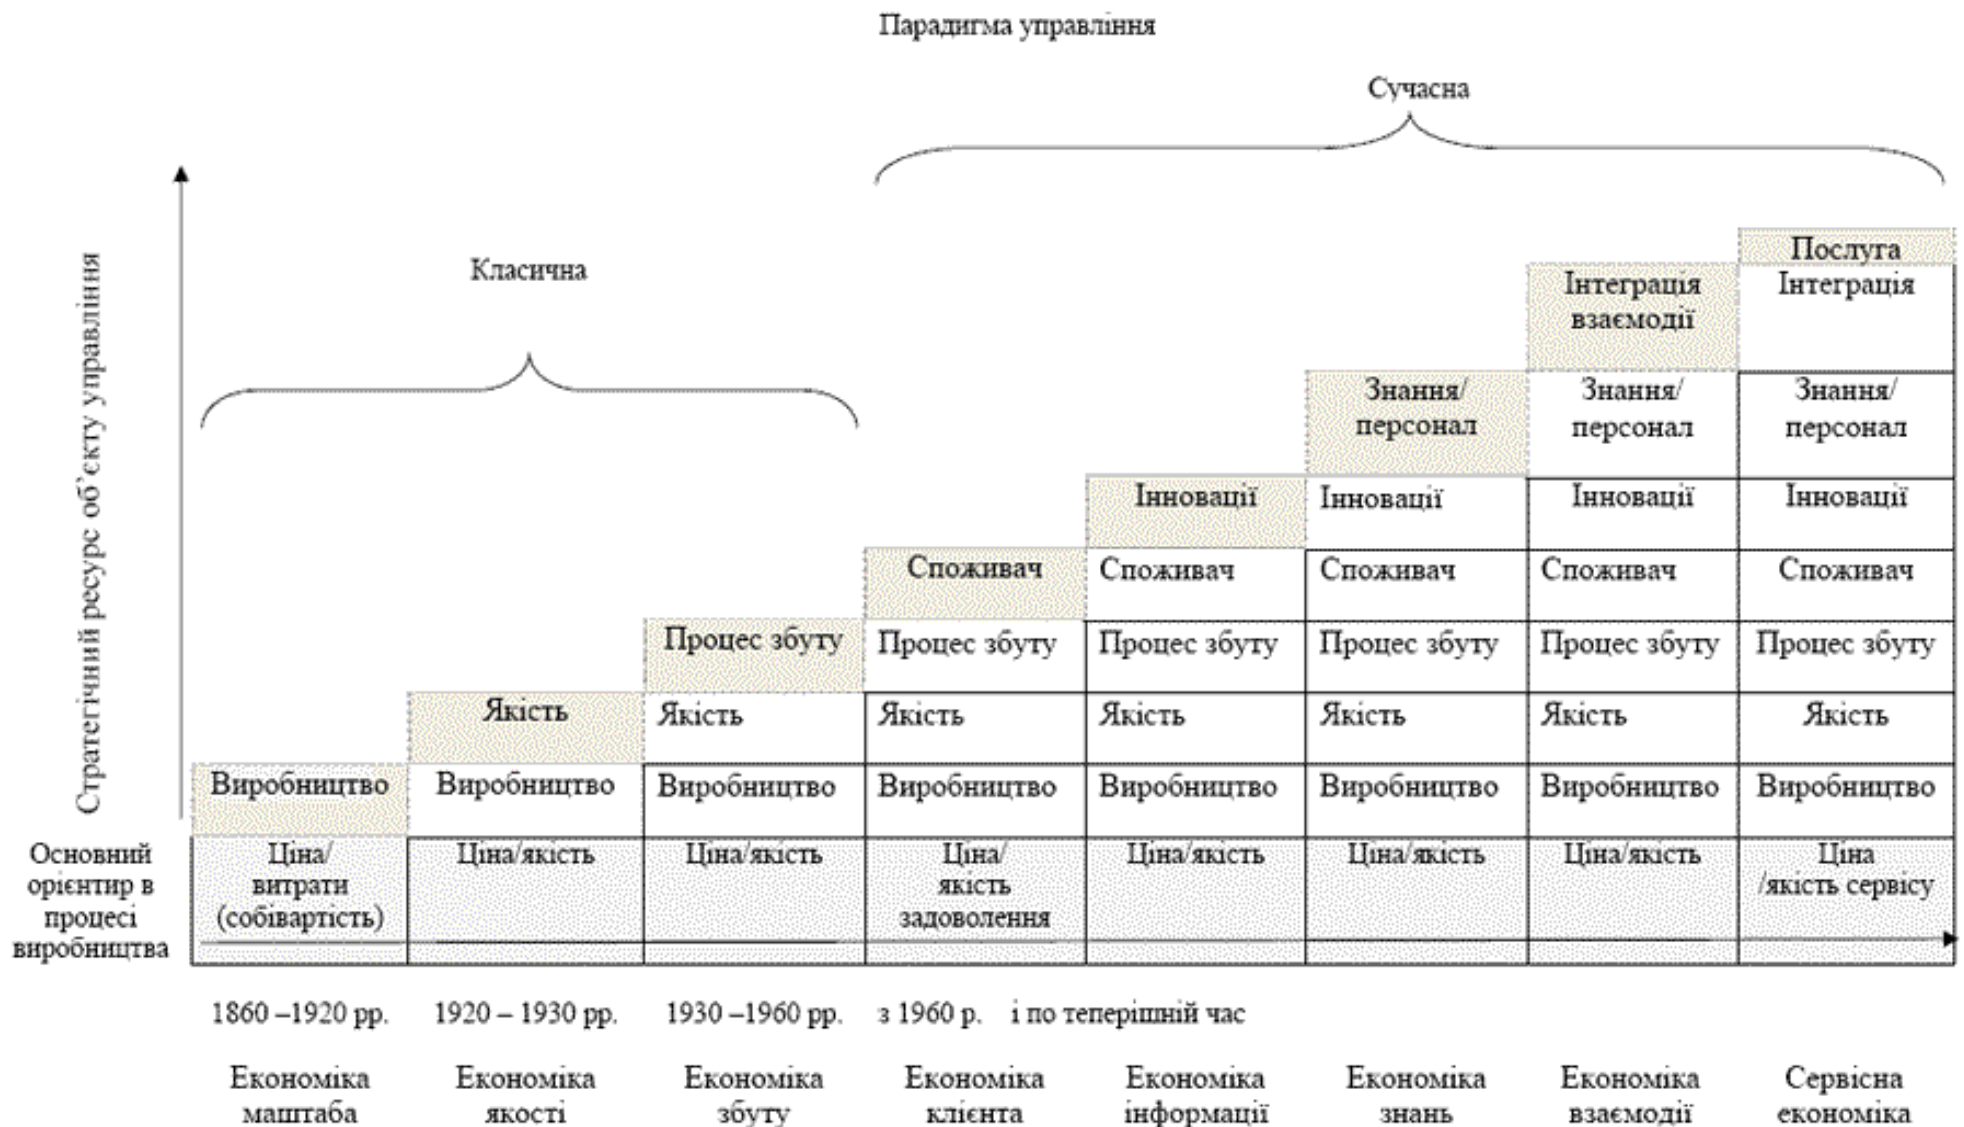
Парадигма управління

Сучасна

Класична

Стратегічний ресурс об'єкту управління

|  |  |  |  |  |  |  |  | Послуга |
|---|---|---|---|---|---|---|---|---|
|  |  |  |  |  |  |  | Інтеграція взаємодії | Інтеграція |
|  |  |  |  |  |  | Знання/ персонал | Знання/ персонал | Знання/ персонал |
|  |  |  |  |  | Інновації | Інновації | Інновації | Інновації |
|  |  |  |  | Споживач | Споживач | Споживач | Споживач | Споживач |
|  |  |  | Процес збуту | Процес збуту | Процес збуту | Процес збуту | Процес збуту | Процес збуту |
|  |  | Якість | Якість | Якість | Якість | Якість | Якість | Якість |
|  | Виробництво | Виробництво | Виробництво | Виробництво | Виробництво | Виробництво | Виробництво | Виробництво |
| Основний орієнтир в процесі виробництва | Ціна/ витрати (собівартість) | Ціна/якість | Ціна/якість | Ціна/ якість задоволення | Ціна/якість | Ціна/якість | Ціна/якість | Ціна /якість сервісу |

1860 –1920 рр. 1920 – 1930 рр. 1930 –1960 рр. з 1960 р. і по теперішній час

Економіка маштаба | Економіка якості | Економіка збуту | Економіка клієнта | Економіка інформації | Економіка знань | Економіка взаємодії | Сервісна економіка